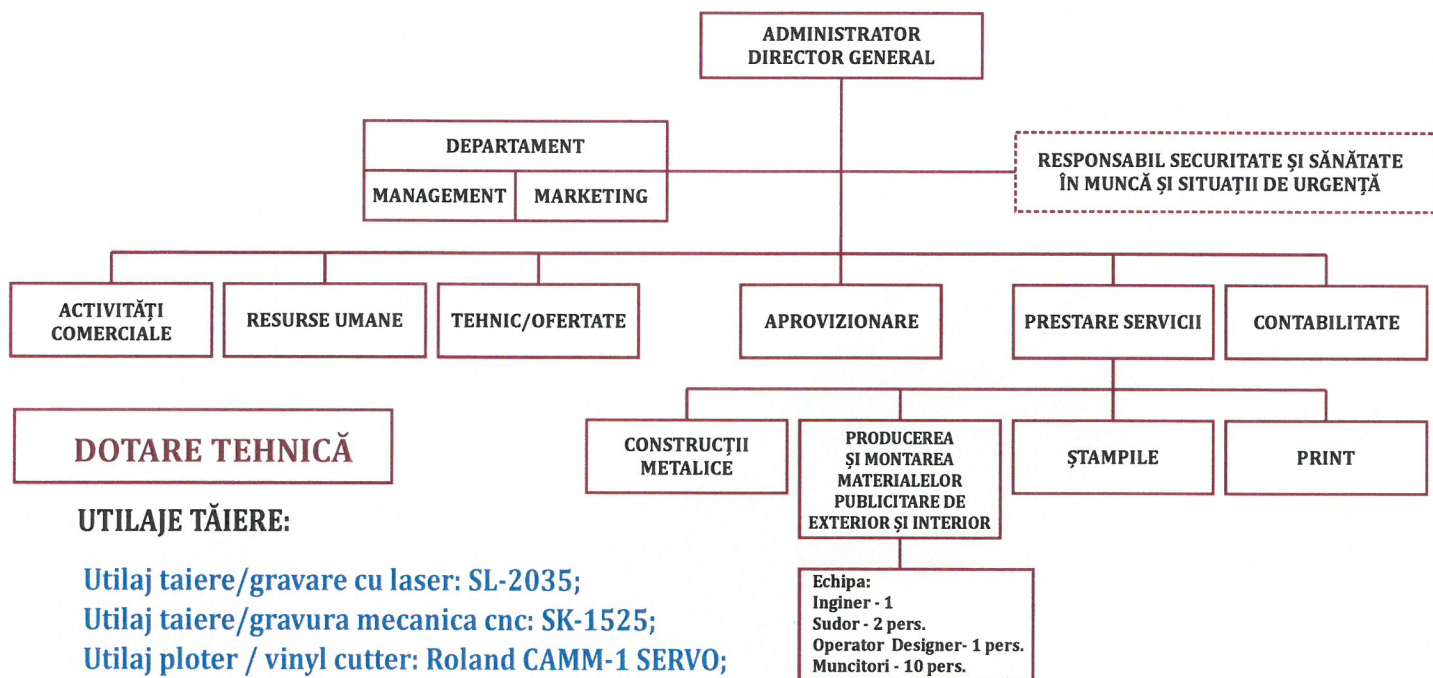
ADMINISTRATOR
DIRECTOR GENERAL

DEPARTAMENT

MANAGEMENT

MARKETING

RESPONSABIL SECURITATE ŞI SĂNĂTATE ÎN MUNCĂ ŞI SITUAŢII DE URGENŢĂ

ACTIVITĂŢI COMERCIALE

RESURSE UMANE

TEHNIC/OFERTATE

APROVIZIONARE

PRESTARE SERVICII

CONTABILITATE

CONSTRUCŢII METALICE

PRODUCEREA ŞI MONTAREA MATERIALELOR PUBLICITARE DE EXTERIOR ŞI INTERIOR

ŞTAMPILE

PRINT

Echipa:
Inginer - 1
Sudor - 2 pers.
Operator Designer- 1 pers.
Muncitori - 10 pers.

DOTARE TEHNICĂ

UTILAJE TĂIERE:

Utilaj taiere/gravare cu laser: SL-2035;
Utilaj taiere/gravura mecanica cnc: SK-1525;
Utilaj ploter / vinyl cutter: Roland CAMM-1 SERVO;